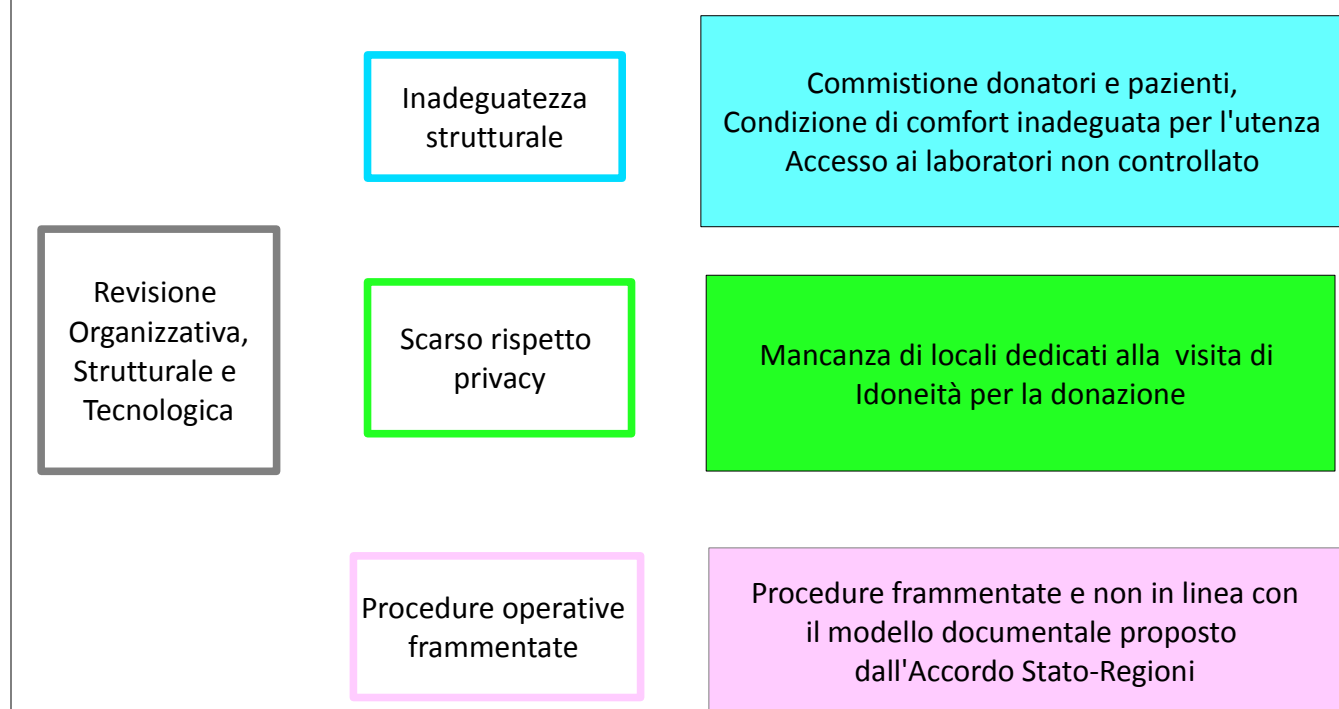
Revisione Organizzativa, Strutturale e Tecnologica

Inadeguatezza strutturale

Commistione donatori e pazienti,
Condizione di comfort inadeguata per l'utenza
Accesso ai laboratori non controllato

Scarso rispetto privacy

Mancanza di locali dedicati alla visita di Idoneità per la donazione

Procedure operative frammentate

Procedure frammentate e non in linea con il modello documentale proposto dall'Accordo Stato-Regioni